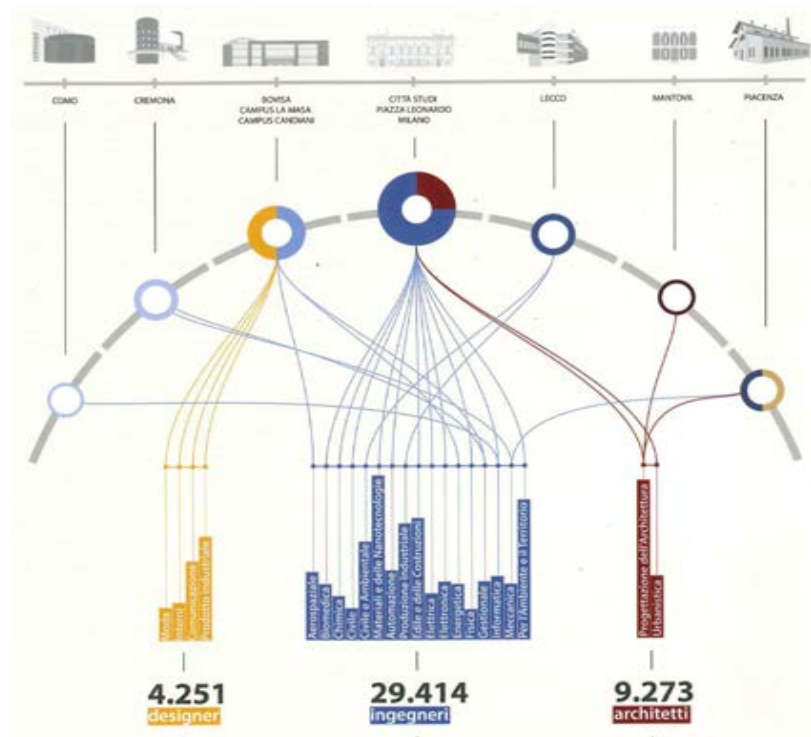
COMO

CREMONA

BOVISA
CAMPUS LA MASA
CAMPUS CANDIANI

CITTÀ STUDI
PIAZZA LEONARDO
MILANO

LECCO

MANTOVA

PIACENZA

Moda
Interni
Comunicazione
Prodotto Industriale

Aerospaziale
Biomedica
Chimica
Civile
Civile e Ambientale
Materiali e delle Nanotecnologie
Automazione
Produzione Industriale
Edile e delle Costruzioni
Elettrica
Elettronica
Energetica
Fisica
Gestionale
Informatica
Meccanica
Per l'Ambiente e il Territorio

Progettazione dell'Architettura
Urbanistica

4.251
designer

29.414
ingegneri

9.273
architetti